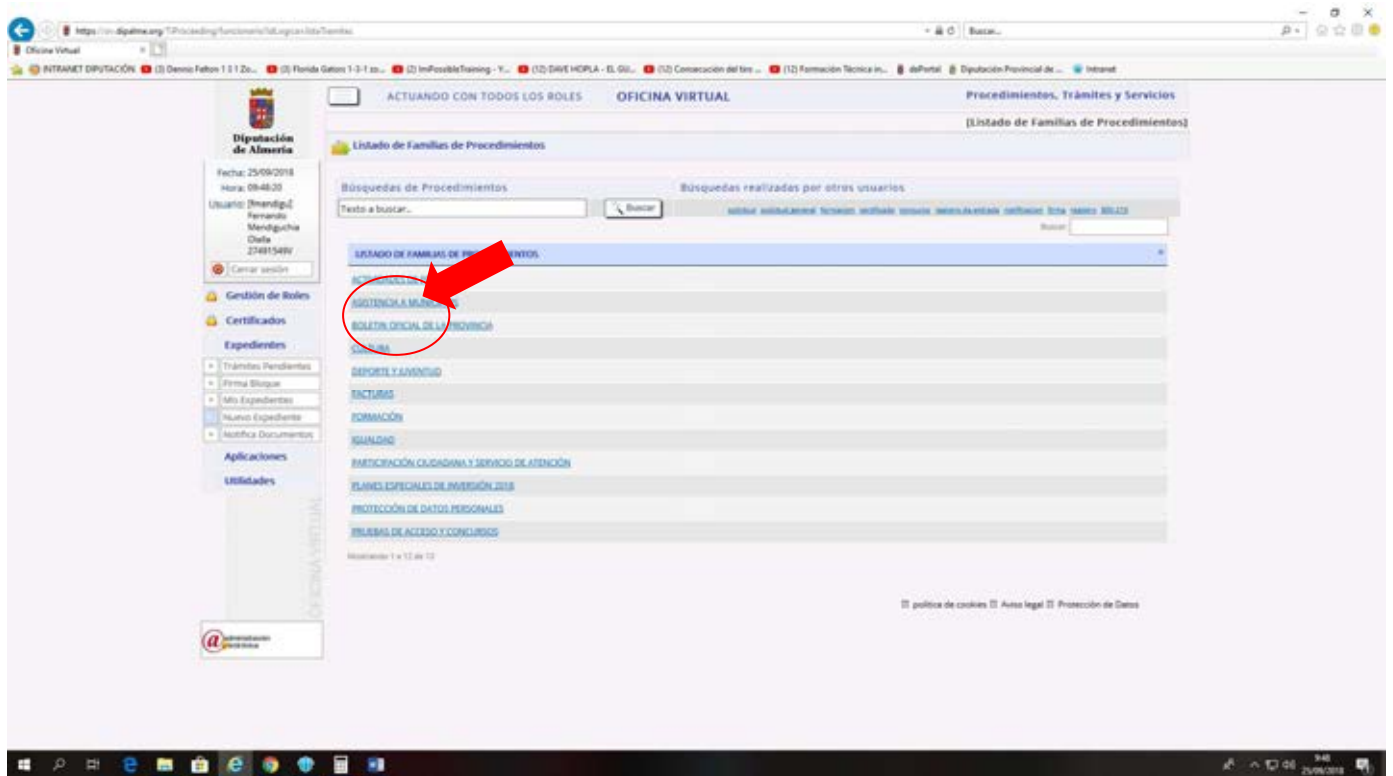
https://ov.dipalme.org/?Proceeding/funcionario?idLogica=listaTramites
Buscar...
Oficina Virtual
INTRANET DIPUTACIÓN (3) Dennis Felton 1 3 1 Zo... (3) Florida Gators 1-3-1 zo... (2) ImPossibleTraining - Y... (12) DAVE HOPLA - EL GU... (12) Consecución del tiro ... (12) Formación Técnica in... dePortal Diputación Provincial de ... Intranet

Diputación de Almería
ACTUANDO CON TODOS LOS ROLES OFICINA VIRTUAL
Procedimientos, Trámites y Servicios
[Listado de Familias de Procedimientos]
Listado de Familias de Procedimientos

Fecha: 25/09/2018
Hora: 09:48:20
Usuario: [fmendigu] Fernando Mendiguchia Otalla 27491549V
Cerrar sesión
Gestión de Roles
Certificados
Expedientes
Trámites Pendientes
Firma Bloque
Mis Expedientes
Nuevo Expediente
Notifica Documentos
Aplicaciones
Utilidades
OFICINA VIRTUAL

Búsquedas de Procedimientos
Texto a buscar...
Buscar
Búsquedas realizadas por otros usuarios
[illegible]
Buscar:

LISTADO DE FAMILIAS DE PROCEDIMIENTOS
ACTIVIDADES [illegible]
ASISTENCIA A MUNICIPIOS
BOLETIN OFICIAL DE LA PROVINCIA
CULTURA
DEPORTE Y JUVENTUD
FACTURAS
FORMACIÓN
IGUALDAD
PARTICIPACIÓN CIUDADANA Y SERVICIO DE ATENCIÓN
PLANES ESPECIALES DE INVERSIÓN 2018
PROTECCIÓN DE DATOS PERSONALES
PRUEBAS DE ACCESO Y CONCURSOS
Mostrando 1 a 12 de 12

política de cookies Aviso legal Protección de Datos

administración electrónica

9:48
25/09/2018